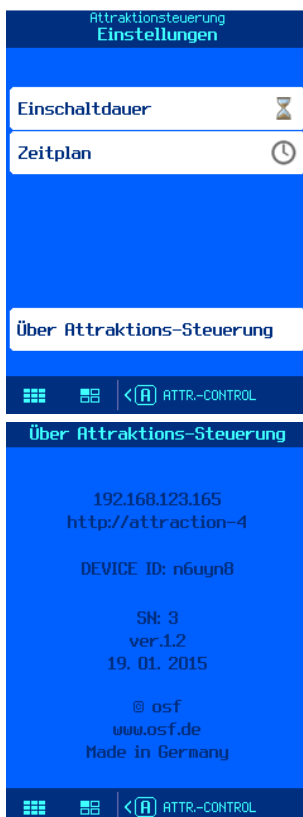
Attraktionssteuerung
Einstellungen

Einschaltdauer

Zeitplan

Über Attraktions-Steuerung

A ATTR.-CONTROL

Über Attraktions-Steuerung

192.168.123.165
http://attraction-4

DEVICE ID: n6uyn8

SN: 3
ver.1.2
19. 01. 2015

© osf
www.osf.de
Made in Germany

A ATTR.-CONTROL